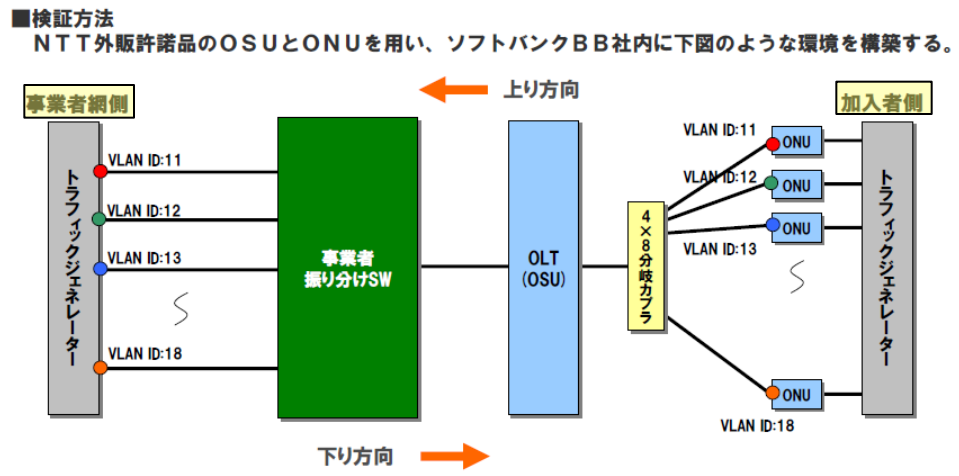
■検証方法
ＮＴＴ外販許諾品のＯＳＵとＯＮＵを用い、ソフトバンクＢＢ社内に下図のような環境を構築する。

上り方向

事業者網側

加入者側

トラフィックジェネレーター

VLAN ID:11
VLAN ID:12
VLAN ID:13
VLAN ID:18

事業者
振り分けSW

OLT
(OSU)

4×8分岐カプラ

VLAN ID:11
ONU
VLAN ID:12
ONU
ONU
VLAN ID:13
ONU
VLAN ID:18

トラフィックジェネレーター

下り方向